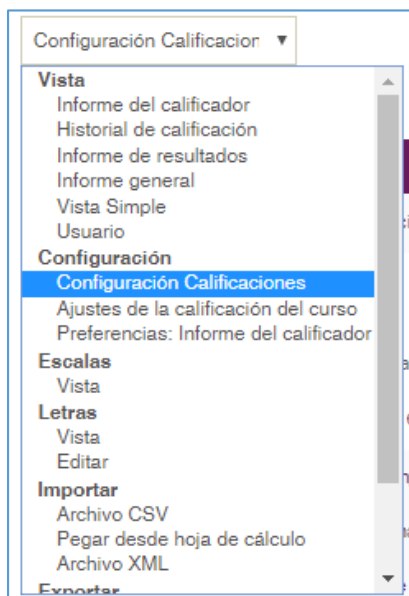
Configuración Calificacion ▼

Vista
Informe del calificador
Historial de calificación
Informe de resultados
Informe general
Vista Simple
Usuario
Configuración
Configuración Calificaciones
Ajustes de la calificación del curso
Preferencias: Informe del calificador
Escalas
Vista
Letras
Vista
Editar
Importar
Archivo CSV
Pegar desde hoja de cálculo
Archivo XML
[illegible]